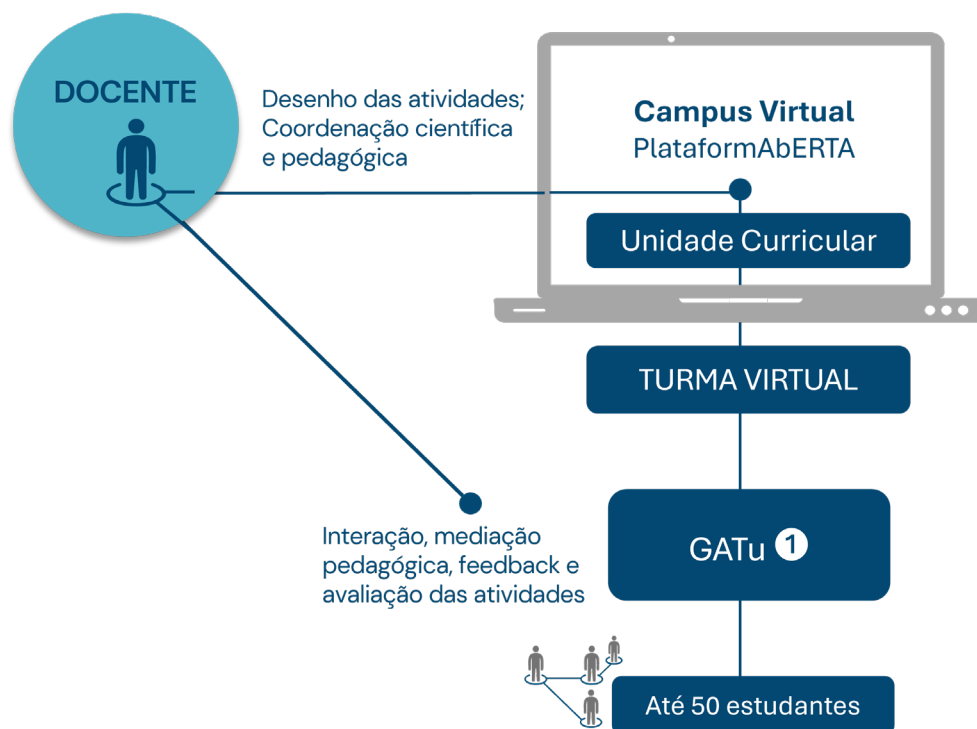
DOCENTE

Desenho das atividades; Coordenação científica e pedagógica

Campus Virtual
PlataformAbERTA

Unidade Curricular

TURMA VIRTUAL

Interação, mediação pedagógica, feedback e avaliação das atividades

GATu 1

Até 50 estudantes